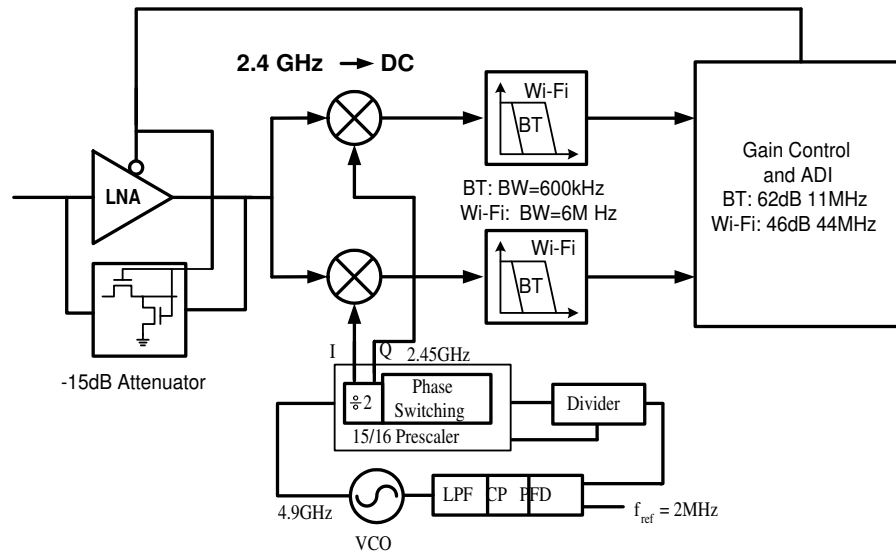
2.4 GHz → DC

LNA

-15dB Attenuator

Wi-Fi

BT

BT: BW=600kHz
Wi-Fi: BW=6M Hz

Wi-Fi

BT

Gain Control
and ADI
BT: 62dB 11MHz
Wi-Fi: 46dB 44MHz

I

Q

2.45GHz

÷2

Phase
Switching

15/16 Prescaler

Divider

4.9GHz

LPF

CP

PFD

$f_{ref}$ = 2MHz

VCO